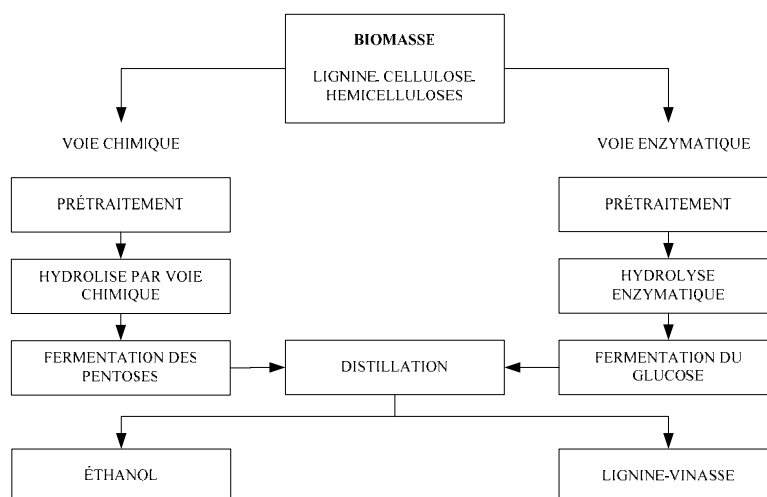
BIOMASSE

LIGNINE, CELLULOSE, HEMICELLULOSES

VOIE CHIMIQUE

VOIE ENZYMATIQUE

PRÉTRAITEMENT

HYDROLISE PAR VOIE CHIMIQUE

FERMENTATION DES PENTOSES

PRÉTRAITEMENT

HYDROLYSE ENZYMATIQUE

FERMENTATION DU GLUCOSE

DISTILLATION

ÉTHANOL

LIGNINE-VINASSE